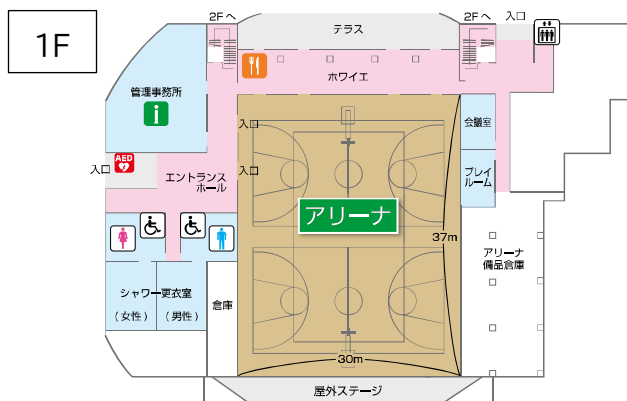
1F

2Fへ

テラス

2Fへ

入口

ホワイエ

管理事務所

入口

会議室

入口

AED

入口

エントランスホール

プレイルーム

アリーナ

37m

アリーナ備品倉庫

シャワー更衣室

（女性）

（男性）

倉庫

30m

屋外ステージ